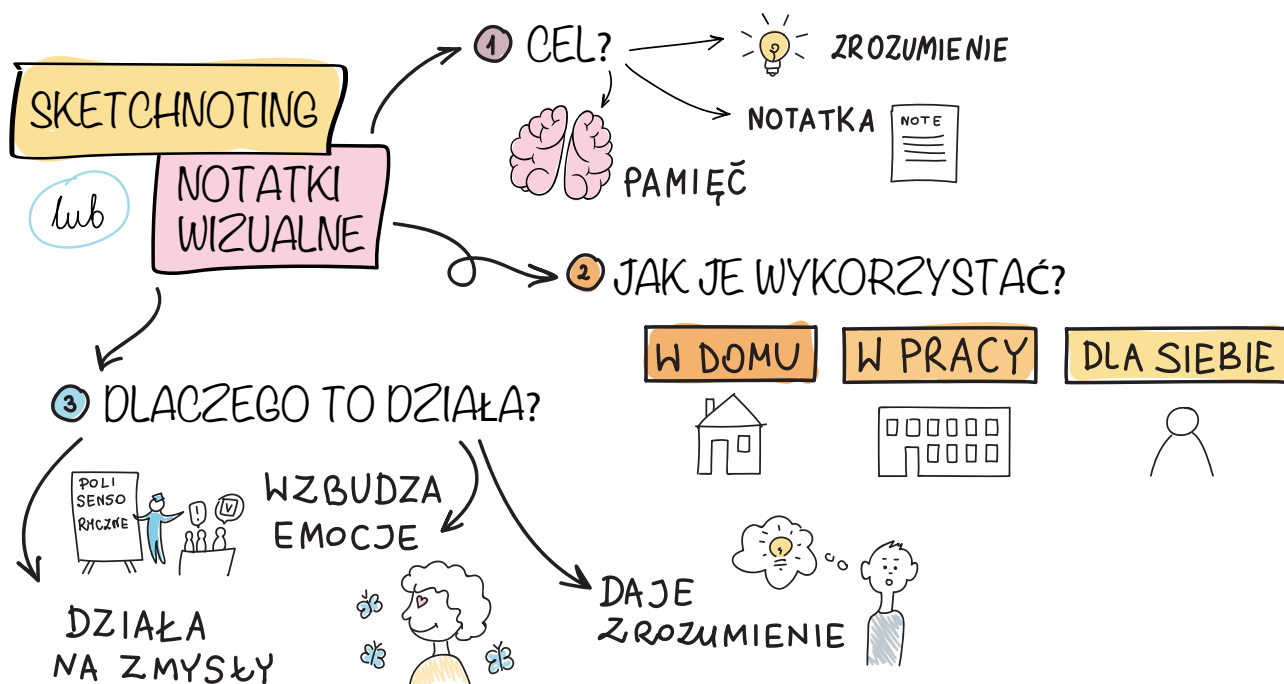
SKETCHNOTING

lub

NOTATKI WIZUALNE

1 CEL?

ZROZUMIENIE

NOTATKA

NOTE

PAMIĘĆ

2 JAK JE WYKORZYSTAĆ?

W DOMU

W PRACY

DLA SIEBIE

3 DLACZEGO TO DZIAŁA?

POLI SENSO RYCZNE

!

V

WZBUDZA EMOCJE

DZIAŁA NA ZMYSŁY

DAJE ZROZUMIENIE